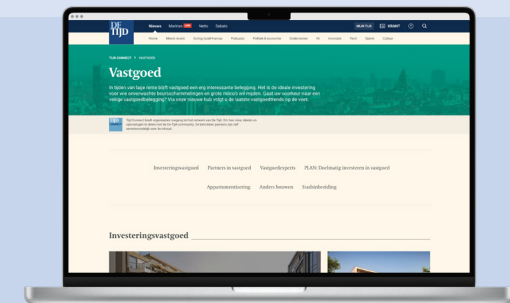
DE TIJD

Nieuws Markten LIVE Netto Sabato

MIJN TIJD ABONNEER

Home Mijn Tijd Groep Podcasts Politiek & economie Ondernemen Tech Opinie Cultuur

TIJD CONNECT > VASTGOED

Vastgoed

In tijden van lage rente blijft vastgoed een erg interessante belegging. Het is de ideale investering voor wie onzekerheden beurschommelingen en grote risico's wil mijden. Gaat uw voorkeur naar een veilige vastgoedbelegging? Via onze nieuwe hub krijgt u de laatste vastgoedtrends op de voet.

Investeringsvastgoed Partners in vastgoed Vastgoedexperts PLAN: Doelmatig investeren in vastgoed

Appartementsverkoop Anders bouwen Stadsinbreiding

Investeringsvastgoed